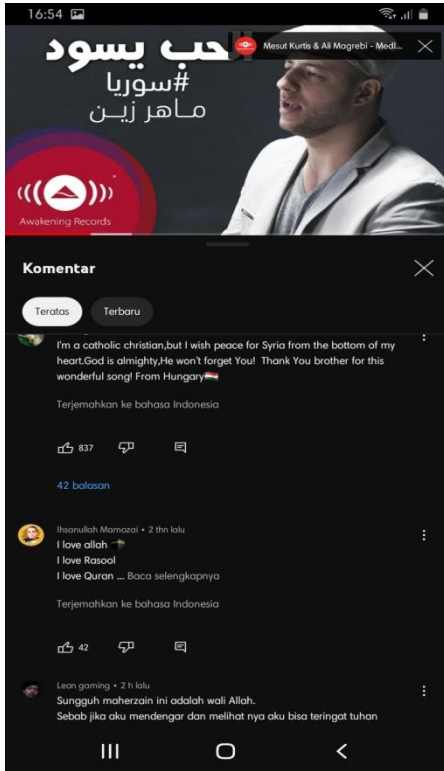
16:54

حب يسود
#سوريا
مـاهر زيـن

Mesut Kurtis & Ali Magrebi - Medl...

Awakening Records

Komentar

Teratas
Terbaru

I'm a catholic christian,but I wish peace for Syria from the bottom of my heart.God is almighty,He won't forget You! Thank You brother for this wonderful song! From Hungary🇭🇺

Terjemahkan ke bahasa Indonesia

837

42 balasan

Ihsanullah Mamozai • 2 thn lalu
I love allah
I love Rasool
I love Quran ... Baca selengkapnya

Terjemahkan ke bahasa Indonesia

42

Leon gaming • 2 h lalu
Sungguh maherzain ini adalah wali Allah.
Sebab jika aku mendengar dan melihat nya aku bisa teringat tuhan